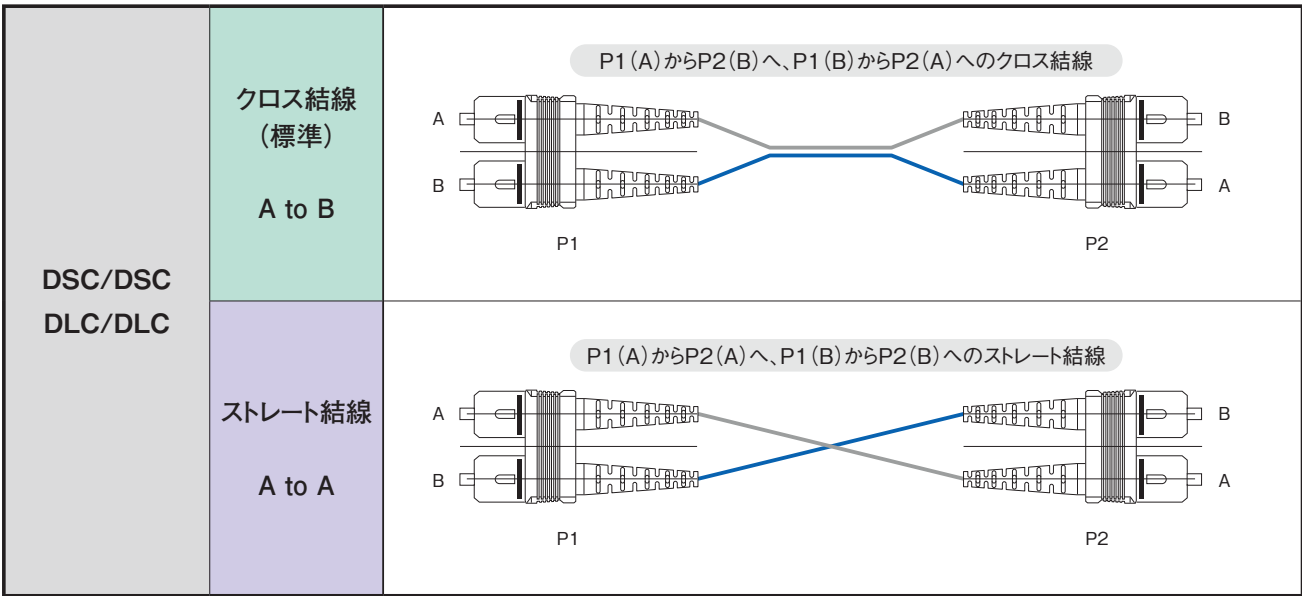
| DSC/DSC DLC/DLC | クロス結線 （標準） A to B | P1（A）からP2（B）へ、P1（B）からP2（A）へのクロス結線 A B P1 B A P2 |
|---|---|---|
| | ストレート結線 A to A | P1（A）からP2（A）へ、P1（B）からP2（B）へのストレート結線 A B P1 B A P2 |